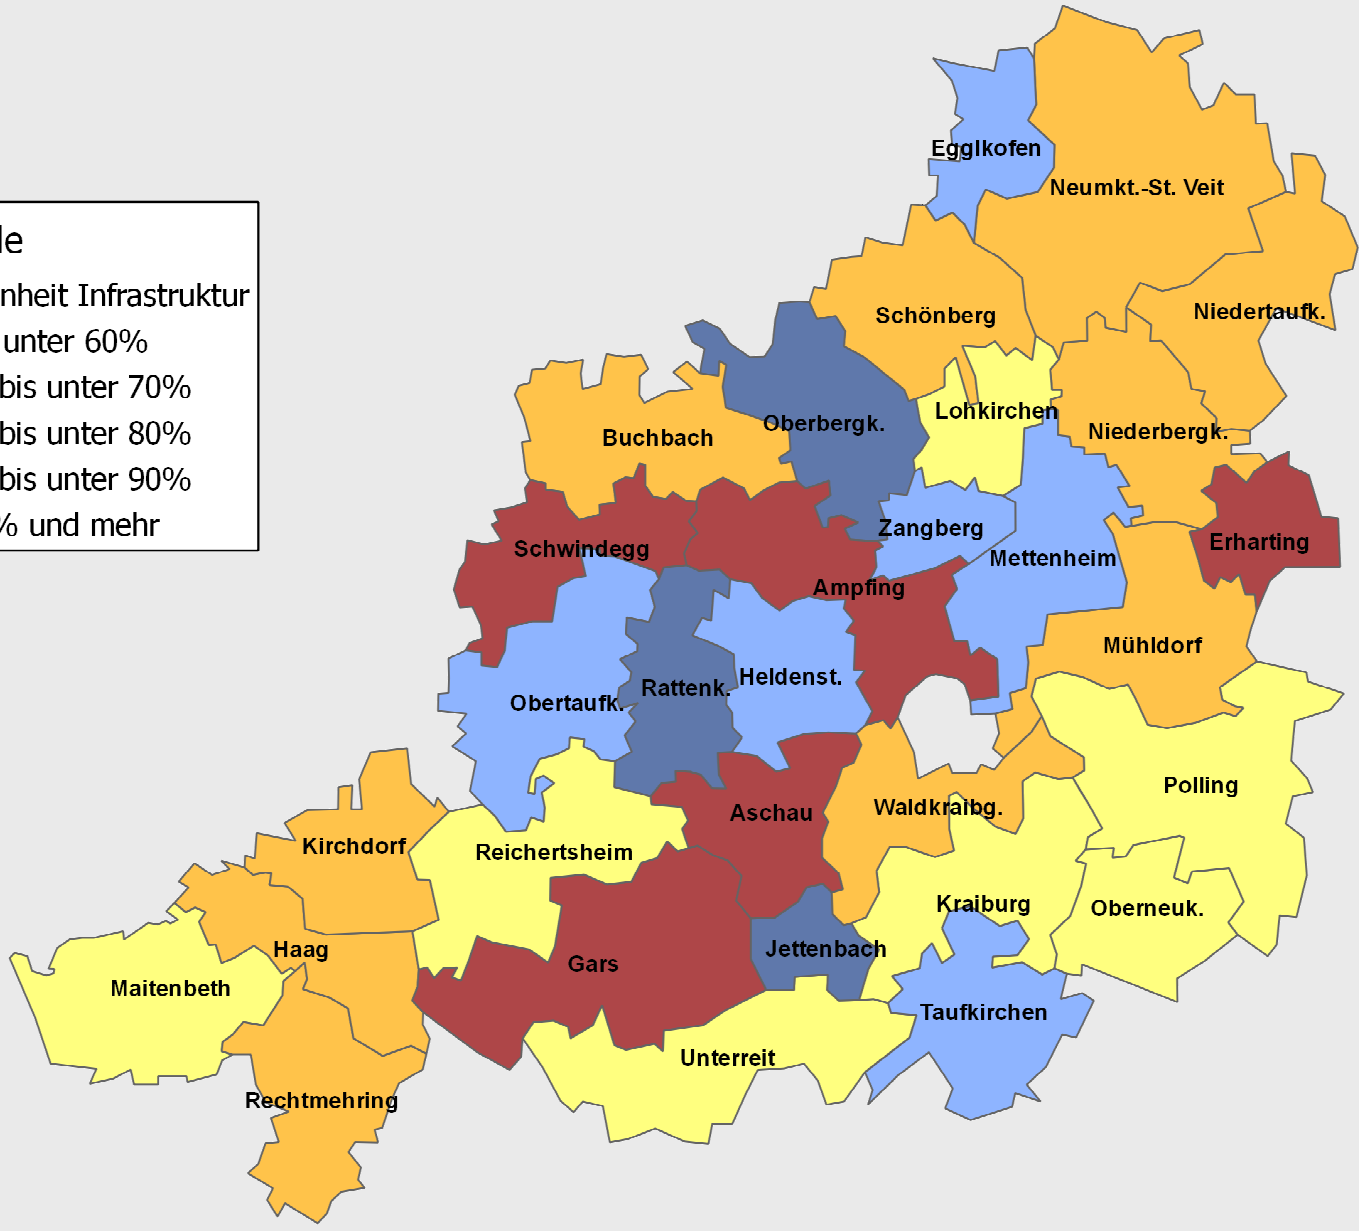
le
nheit Infrastruktur
unter 60%
bis unter 70%
bis unter 80%
bis unter 90%
% und mehr

Egglkofen
Neumkt.-St. Veit
Schönberg
Niedertaufk.
Buchbach
Oberbergk.
Lohkirchen
Niederbergk.
Zangberg
Schwindegg
Mettenheim
Erharting
Ampfing
Mühldorf
Rattenk.
Heldenst.
Obertaufk.
Polling
Aschau
Waldkraibg.
Kirchdorf
Reichertsheim
Kraiburg
Oberneuk.
Jettenbach
Haag
Gars
Maitenbeth
Taufkirchen
Unterreit
Rechtmehring